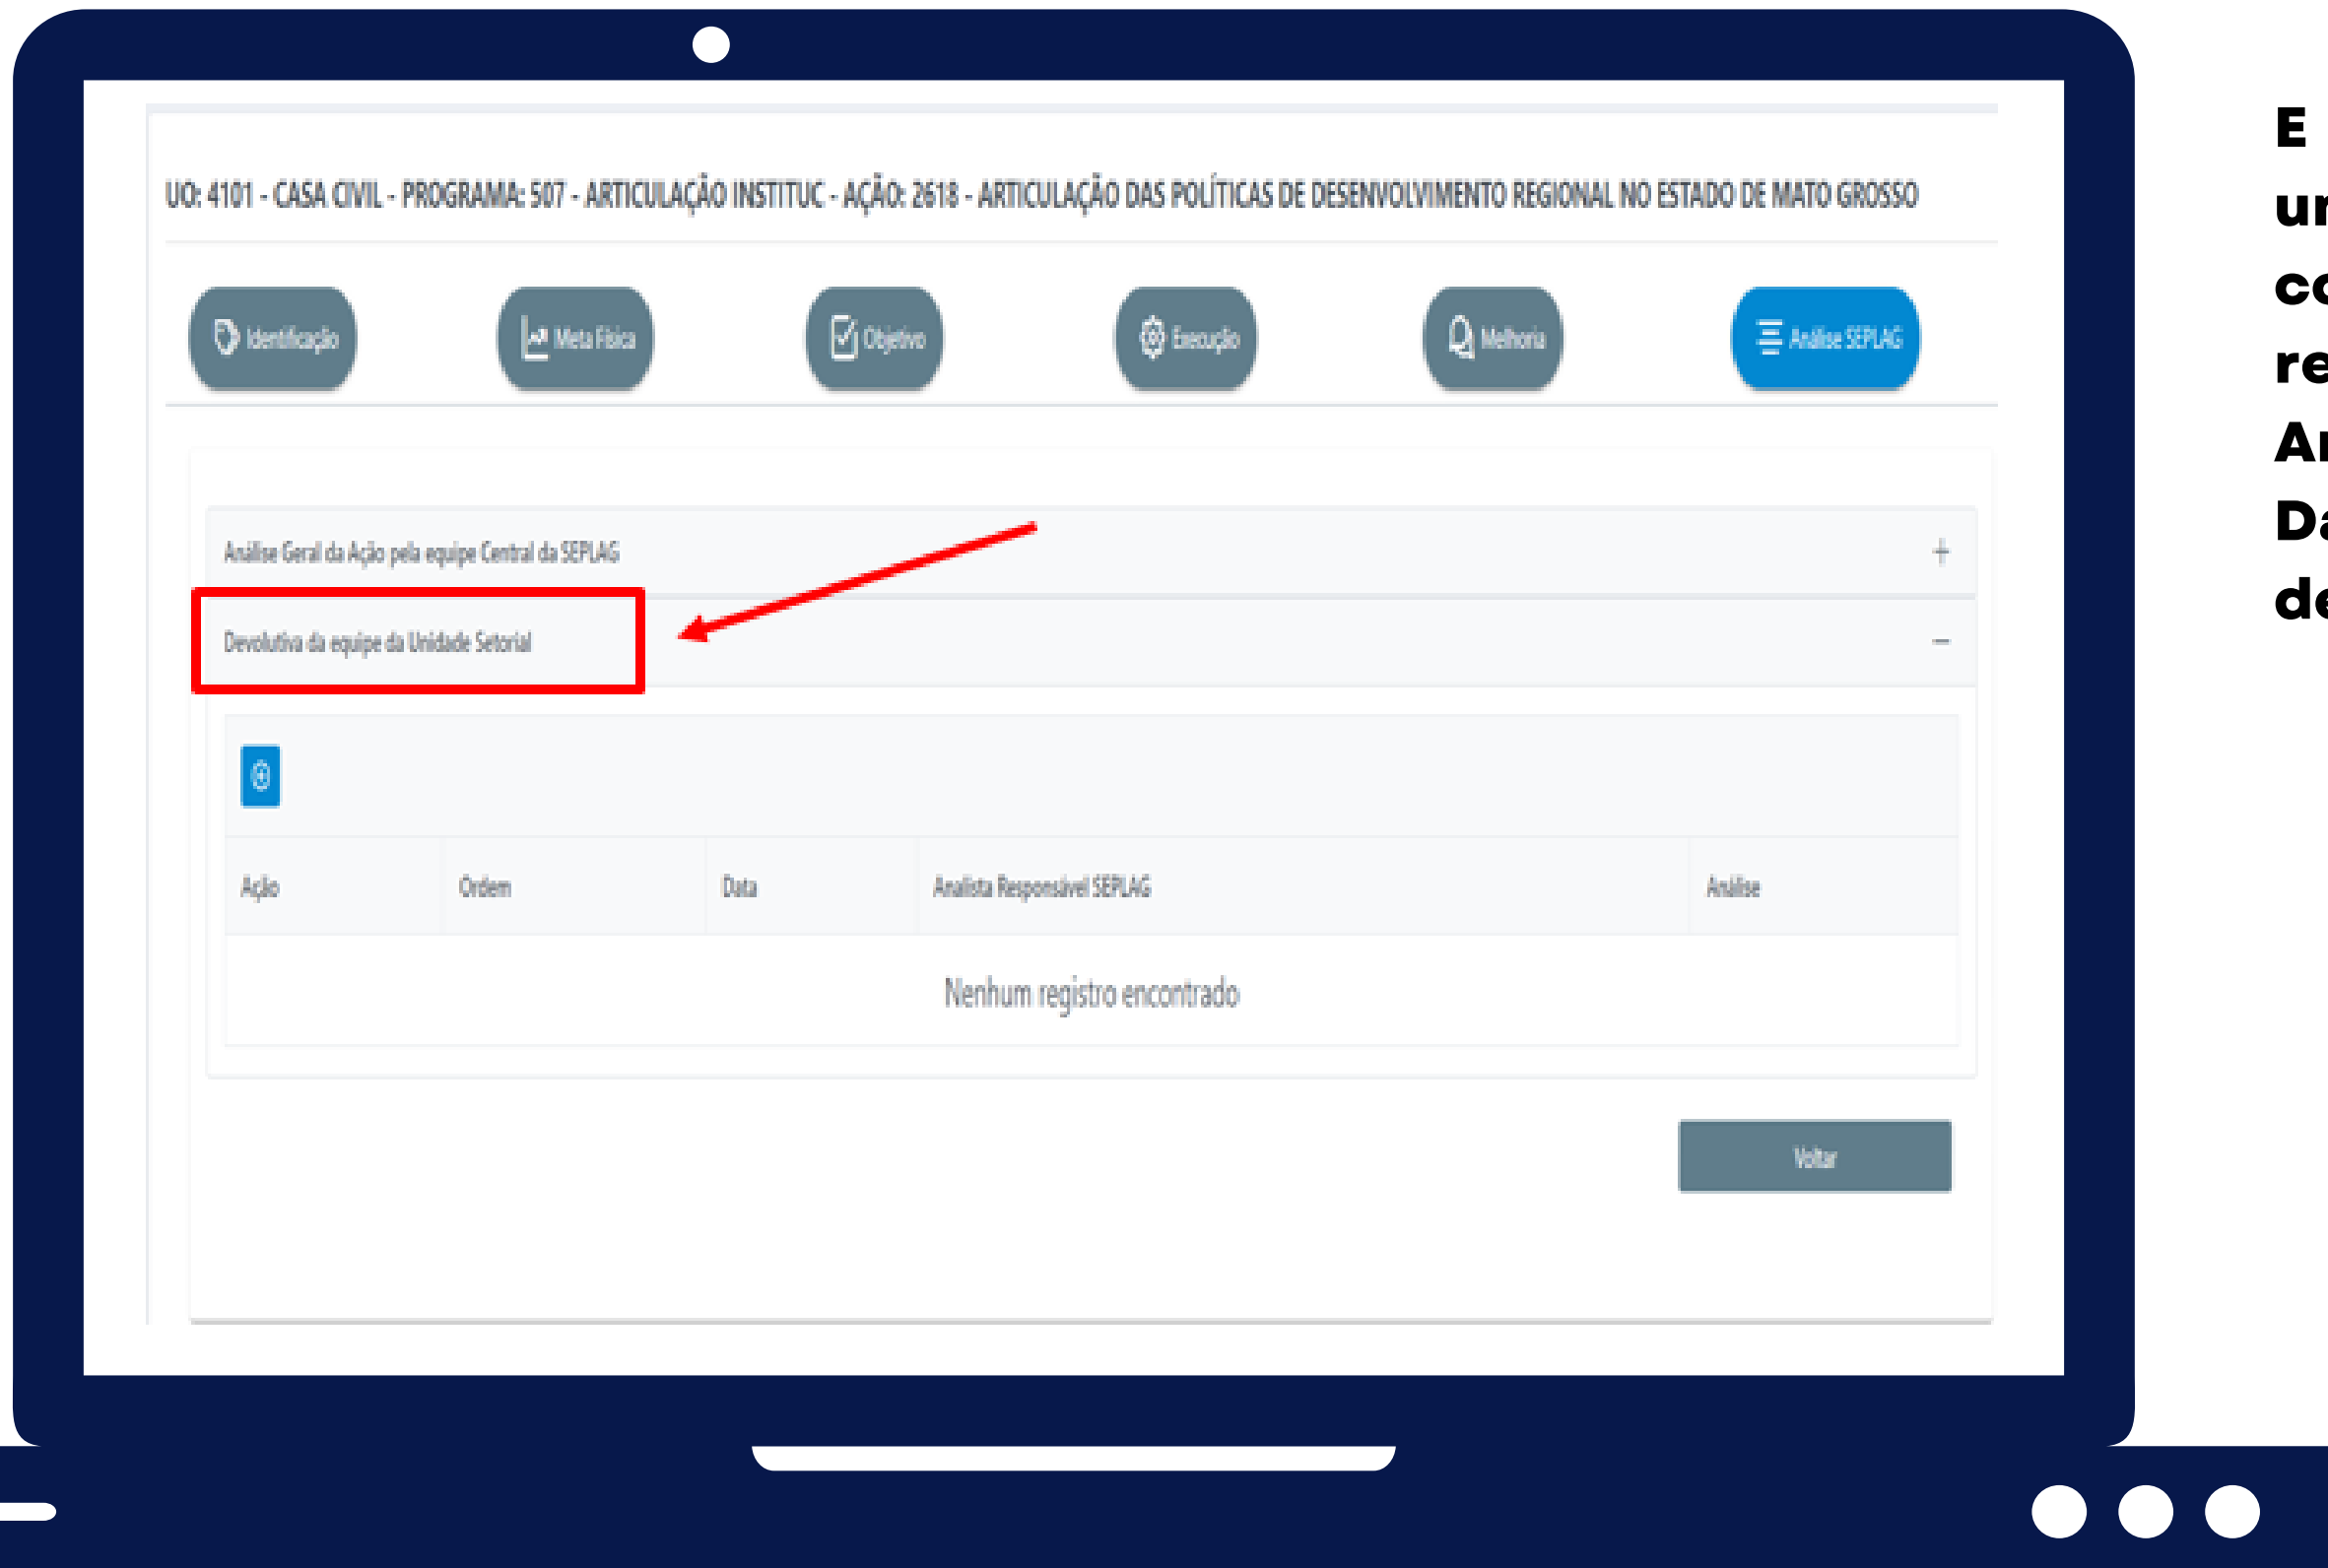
UO: 4101 - CASA CIVIL - PROGRAMA: 507 - ARTICULAÇÃO INSTITUC - AÇÃO: 2618 - ARTICULAÇÃO DAS POLÍTICAS DE DESENVOLVIMENTO REGIONAL NO ESTADO DE MATO GROSSO

Identificação
Meta Física
Objetivo
Execução
Melhoria
Análise SEPLAG

Análise Geral da Ação pela equipe Central da SEPLAG +

Devolutiva da equipe da Unidade Setorial −

| Ação | Ordem | Data | Analista Responsável SEPLAG | Análise |
|---|---|---|---|---|
| Nenhum registro encontrado | | | | |

Voltar

E
u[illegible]
c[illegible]
re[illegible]
A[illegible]
D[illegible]
d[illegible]